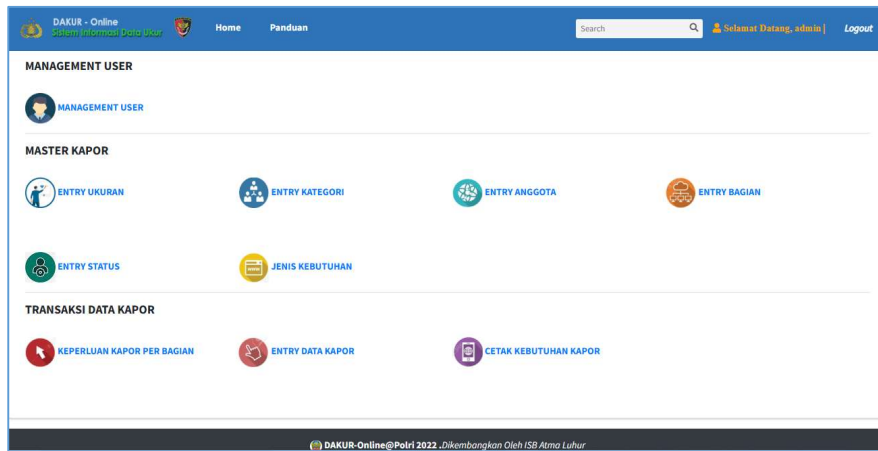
DAKUR - Online
Sistem Informasi Data Ukur

Home
Panduan

Search

Selamat Datang, admin |
Logout

MANAGEMENT USER

MANAGEMENT USER

MASTER KAPOR

ENTRY UKURAN
ENTRY KATEGORI
ENTRY ANGGOTA
ENTRY BAGIAN

ENTRY STATUS
JENIS KEBUTUHAN

TRANSAKSI DATA KAPOR

KEPERLUAN KAPOR PER BAGIAN
ENTRY DATA KAPOR
CETAK KEBUTUHAN KAPOR

DAKUR-Online@Polri 2022 .Dikembangkan Oleh ISB Atma Luhur